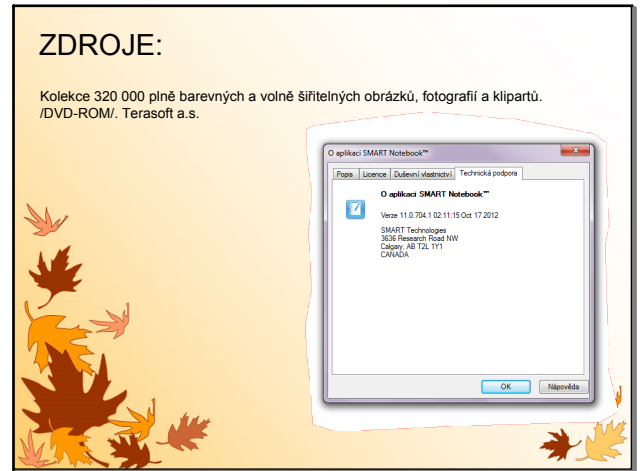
ZDROJE:

Kolekce 320 000 plně barevných a volně šiřitelných obrázků, fotografií a klipartů. /DVD-ROM/. Terasoft a.s.

O aplikaci SMART Notebook™

Popis | Licence | Duševní vlastnictví | Technická podpora

O aplikaci SMART Notebook™

Verze 11.0.704.1 02:11:15 Oct 17 2012

SMART Technologies
3636 Research Road NW
Calgary, AB T2L 1Y1
CANADA

OK | Nápověda